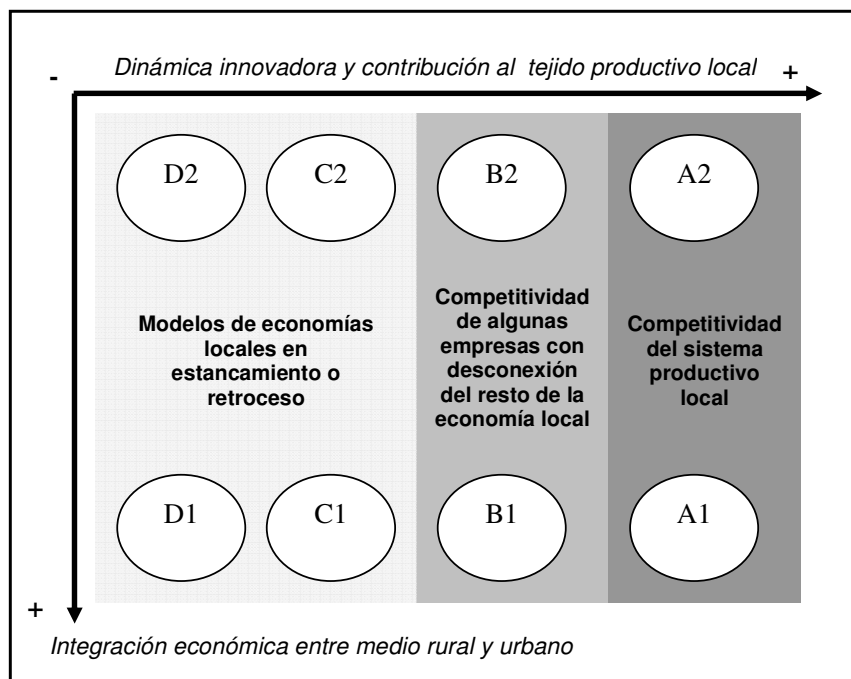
- Dinámica innovadora y contribución al tejido productivo local +

D2 C2 B2 A2

Modelos de economías locales en estancamiento o retroceso

Competitividad de algunas empresas con desconexión del resto de la economía local

Competitividad del sistema productivo local

D1 C1 B1 A1

+

Integración económica entre medio rural y urbano